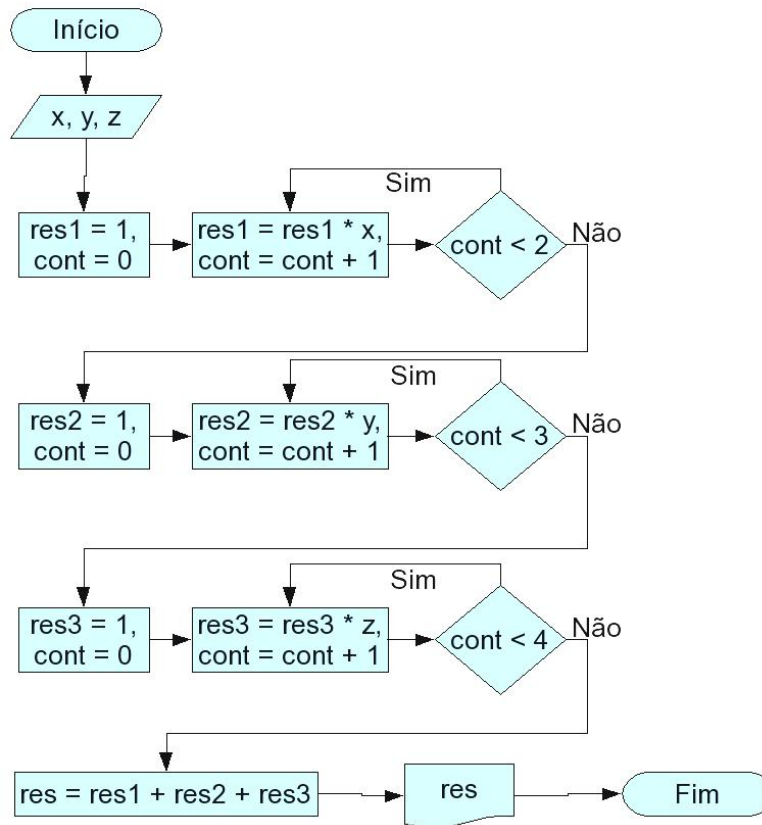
Início

x, y, z

res1 = 1,
cont = 0

res1 = res1 * x,
cont = cont + 1

Sim

cont < 2

Não

res2 = 1,
cont = 0

res2 = res2 * y,
cont = cont + 1

Sim

cont < 3

Não

res3 = 1,
cont = 0

res3 = res3 * z,
cont = cont + 1

Sim

cont < 4

Não

res = res1 + res2 + res3

res

Fim